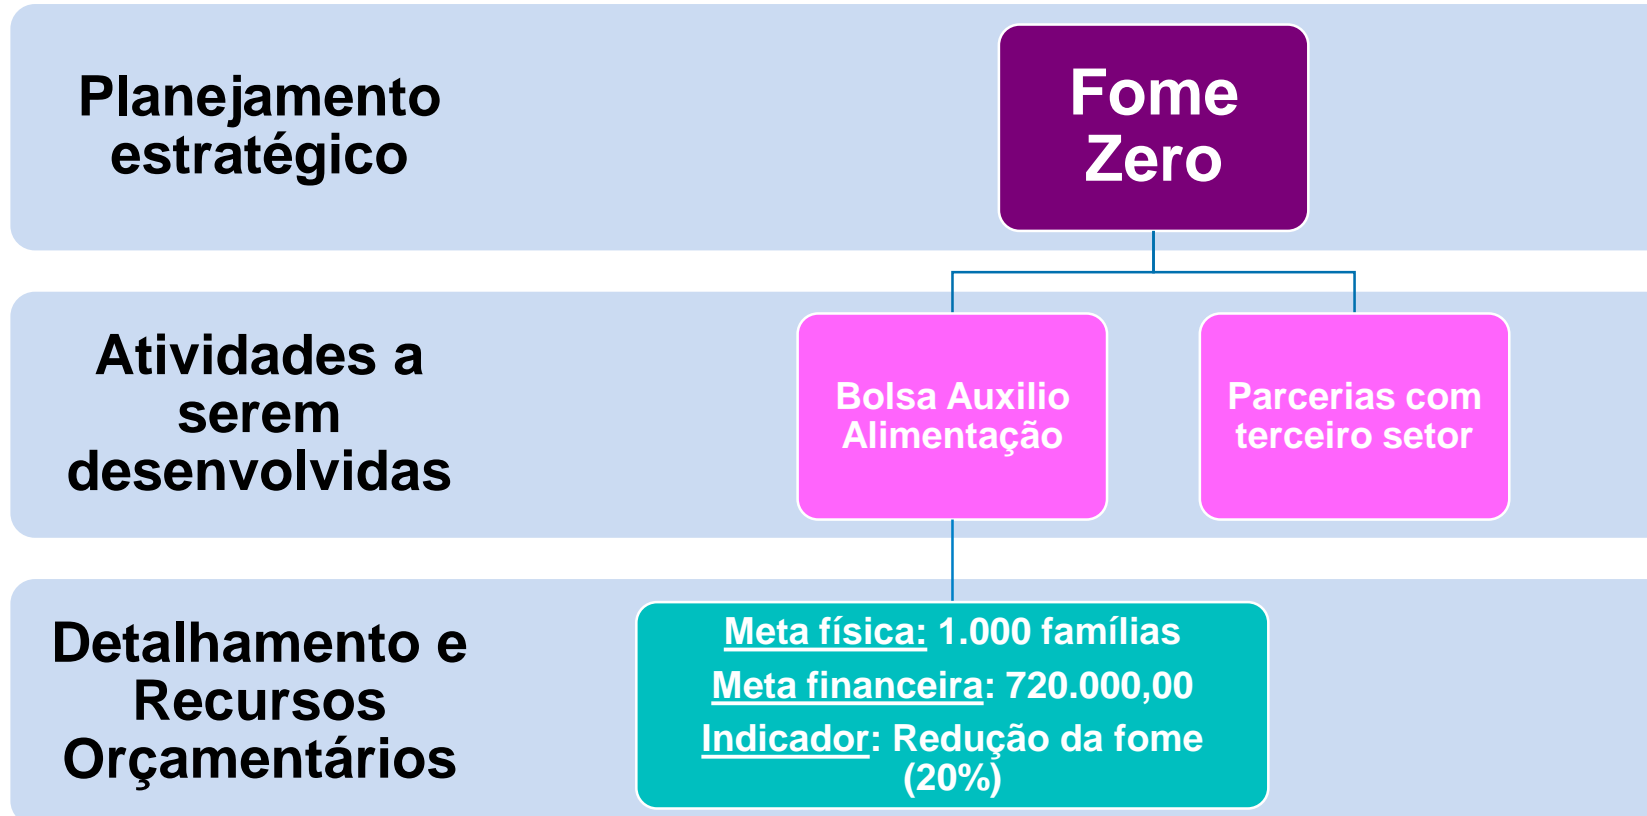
Planejamento estratégico

Fome Zero

Atividades a serem desenvolvidas

Bolsa Auxilio Alimentação

Parcerias com terceiro setor

Detalhamento e Recursos Orçamentários

Meta física: 1.000 famílias

Meta financeira: 720.000,00

Indicador: Redução da fome (20%)